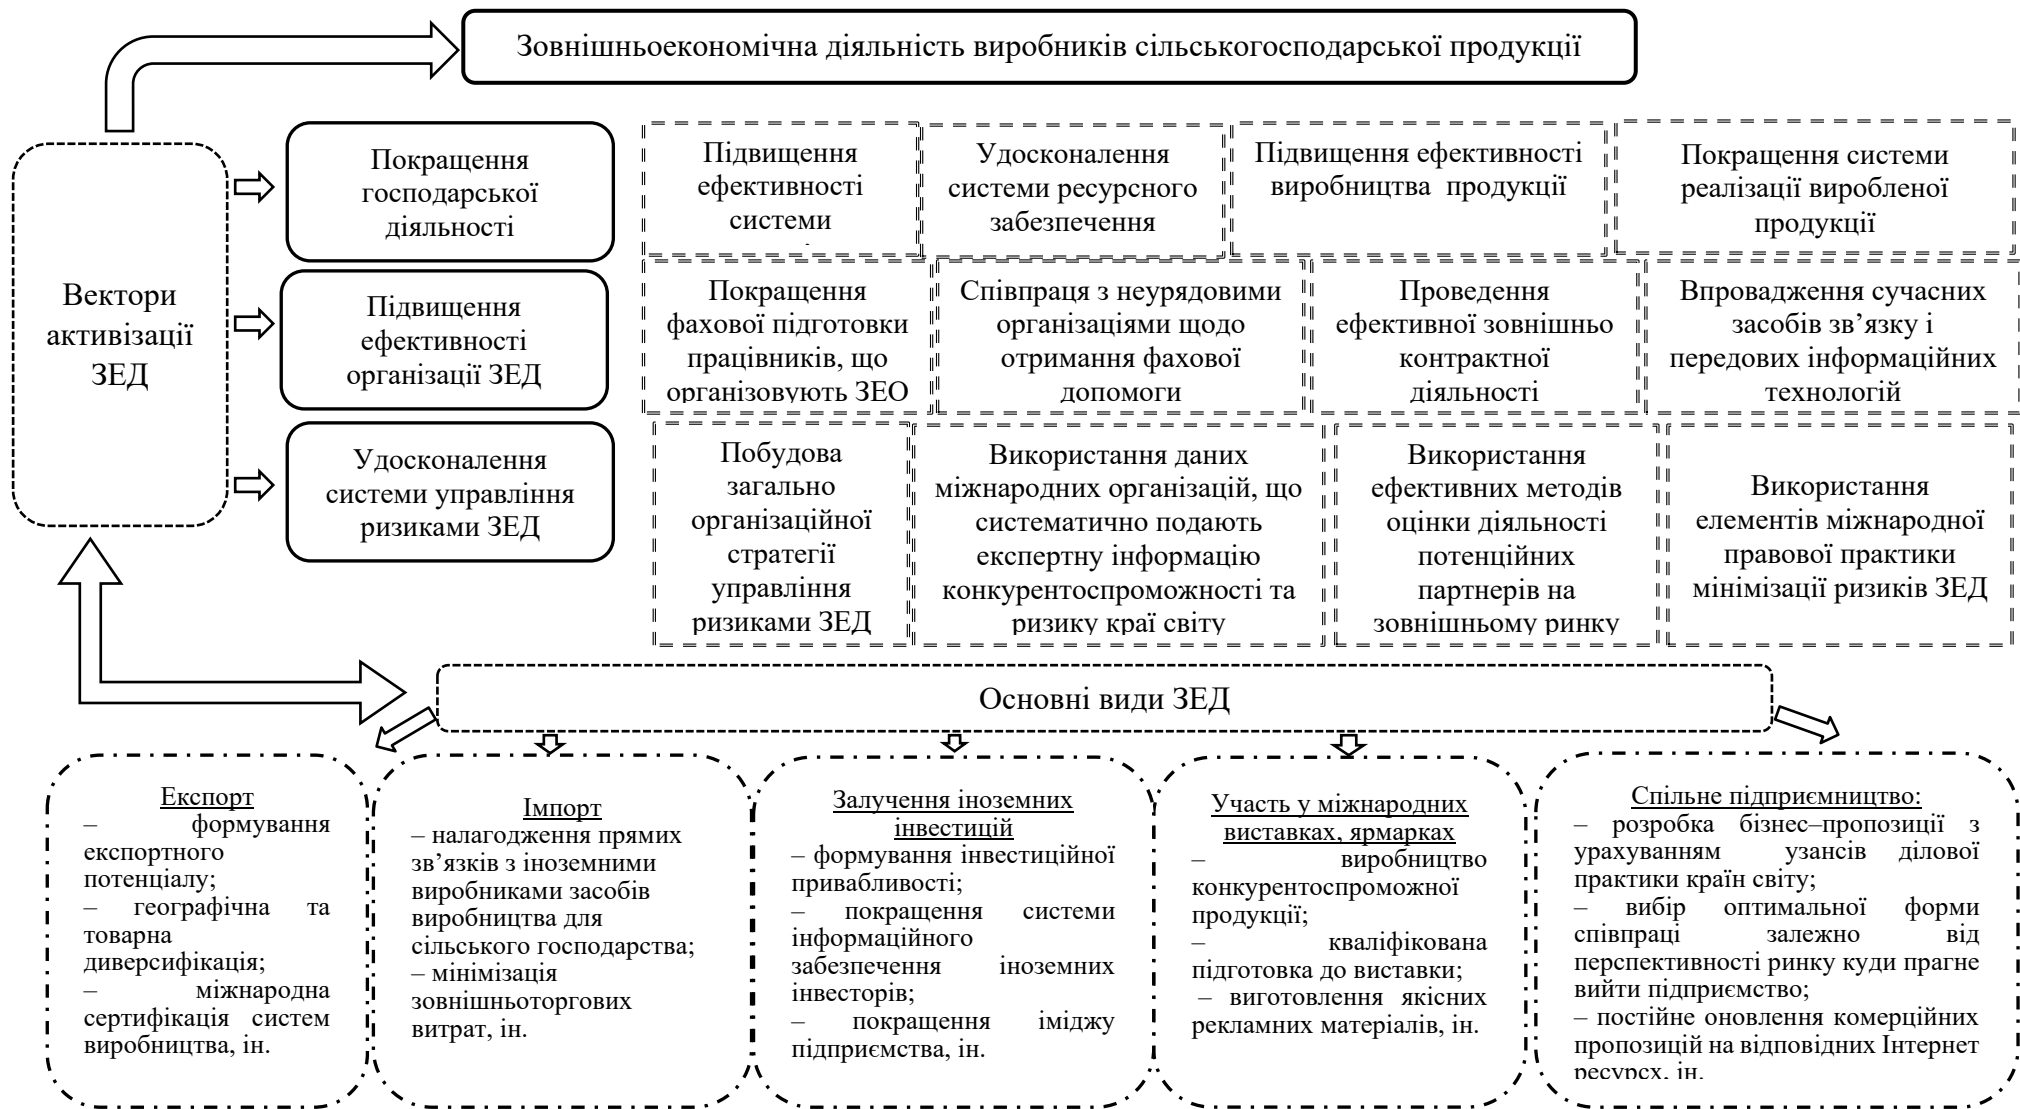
Зовнішньоекономічна діяльність виробників сільськогосподарської продукції

Вектори активізації ЗЕД

Покращення господарської діяльності

Підвищення ефективності організації ЗЕД

Удосконалення системи управління ризиками ЗЕД

Підвищення ефективності системи

Удосконалення системи ресурсного забезпечення

Підвищення ефективності виробництва продукції

Покращення системи реалізації виробленої продукції

Покращення фахової підготовки працівників, що організовують ЗЕО

Співпраця з неурядовими організаціями щодо отримання фахової допомоги

Проведення ефективної зовнішньо контрактної діяльності

Впровадження сучасних засобів зв'язку і передових інформаційних технологій

Побудова загально організаційної стратегії управління ризиками ЗЕД

Використання даних міжнародних організацій, що систематично подають експертну інформацію конкурентоспроможності та ризику краї світу

Використання ефективних методів оцінки діяльності потенційних партнерів на зовнішньому ринку

Використання елементів міжнародної правової практики мінімізації ризиків ЗЕД

Основні види ЗЕД

Експорт
– формування експортного потенціалу;
– географічна та товарна диверсифікація;
– міжнародна сертифікація систем виробництва, ін.

Імпорт
– налагодження прямих зв'язків з іноземними виробниками засобів виробництва для сільського господарства;
– мінімізація зовнішньоторгових витрат, ін.

Залучення іноземних інвестицій
– формування інвестиційної привабливості;
– покращення системи інформаційного забезпечення іноземних інвесторів;
– покращення іміджу підприємства, ін.

Участь у міжнародних виставках, ярмарках
– виробництво конкурентоспроможної продукції;
– кваліфікована підготовка до виставки;
– виготовлення якісних рекламних матеріалів, ін.

Спільне підприємництво:
– розробка бізнес–пропозиції з урахуванням узансів ділової практики країн світу;
– вибір оптимальної форми співпраці залежно від перспективності ринку куди прагне вийти підприємство;
– постійне оновлення комерційних пропозицій на відповідних Інтернет ресурсх, ін.